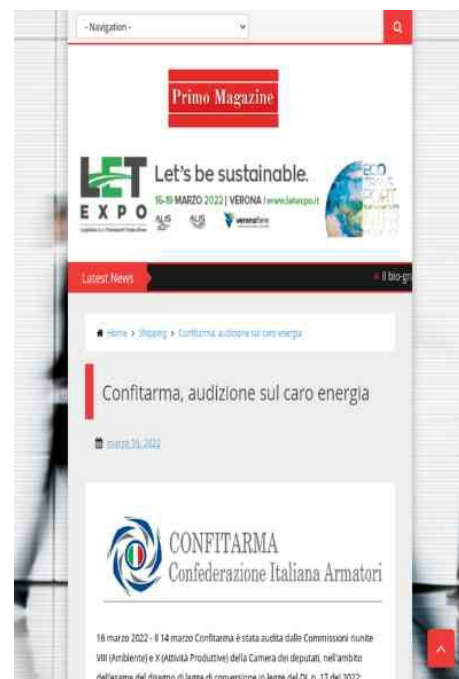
- Navigation -

Primo Magazine

LET EXPO

Let's be sustainable.

16-19 MARZO 2022 | VERONA | www.letexpo.it

ALIS

veronafiere

Latest News

Il bio-gn

Home > Shipping > Confitarma, audizione sul caro energia

Confitarma, audizione sul caro energia

marzo 16, 2022

CONFITARMA
Confederazione Italiana Armatori

16 marzo 2022 - Il 14 marzo Confitarma è stata audita dalle Commissioni riunite VIII (Ambiente) e X (Attività Produttive) della Camera dei deputati, nell'ambito dell'esame del disegno di legge di conversione in legge del DL n. 17 del 2022 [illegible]